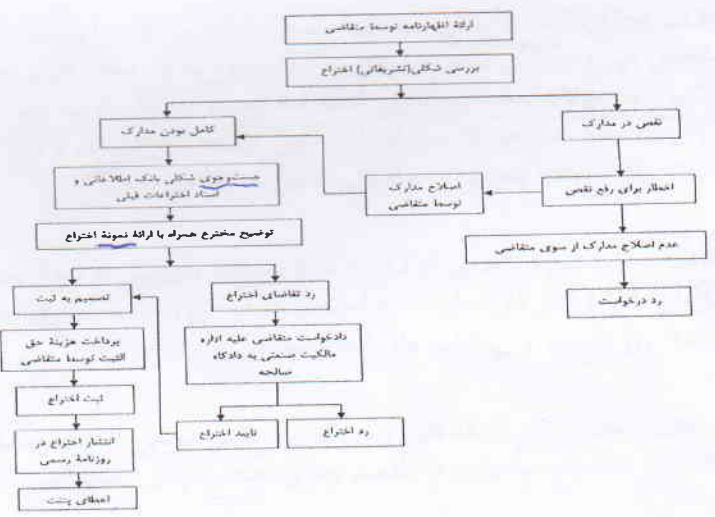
ارائهٔ اظهارنامه توسط متقاضی

بررسی شکلی(تشریفاتی) اختراع

کامل بودن مدارک

نقص در مدارک

جستوجوی شکلی بانک اطلاعاتی و اسناد اختراعات قبلی

اصلاح مدارک توسط متقاضی

اخطار برای رفع نقص

توضیح مخترع همراه با ارائهٔ نمونهٔ اختراع

عدم اصلاح مدارک از سوی متقاضی

تصمیم به ثبت

رد تقاضای اختراع

رد درخواست

پرداخت هزینهٔ حق الثبت توسط متقاضی

دادخواست متقاضی علیه اداره مالکیت صنعتی به دادگاه صالحه

ثبت اختراع

انتشار اختراع در روزنامهٔ رسمی

تایید اختراع

رد اختراع

اعطای پتنت